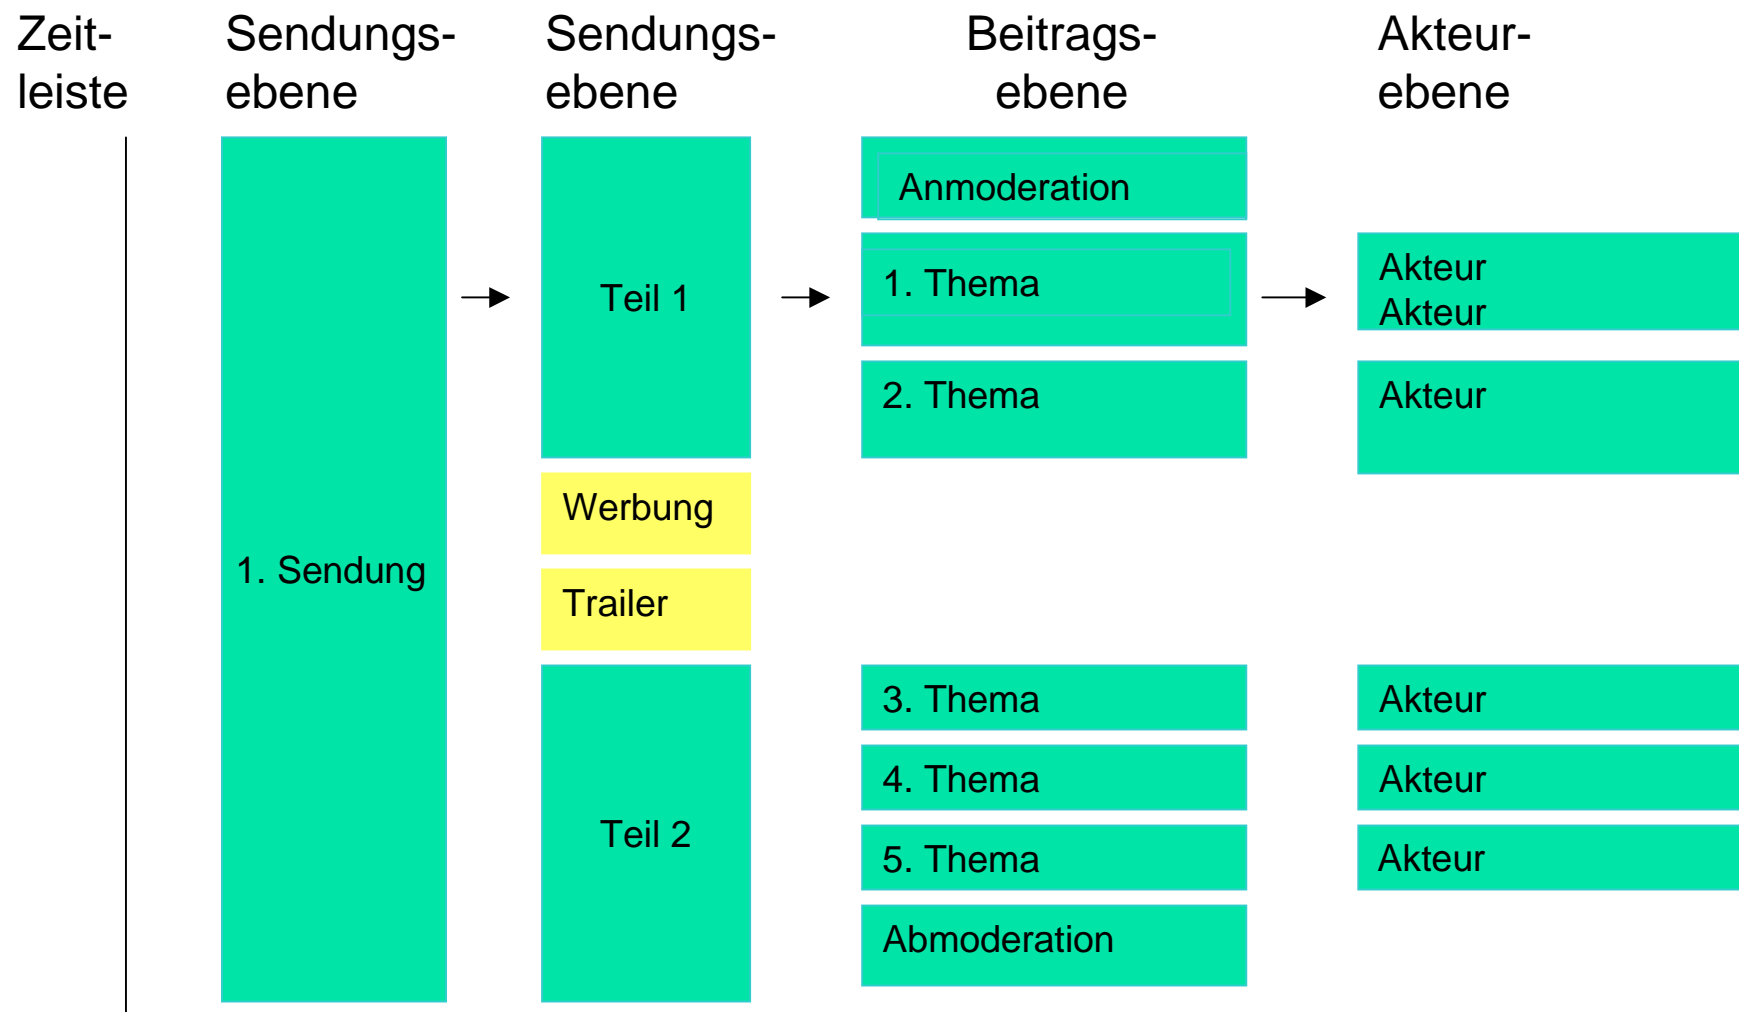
Zeitleiste

Sendungsebene

1. Sendung

Sendungsebene

Teil 1

Werbung

Trailer

Teil 2

Beitragsebene

Anmoderation

1. Thema

2. Thema

3. Thema

4. Thema

5. Thema

Abmoderation

Akteurebene

Akteur
Akteur

Akteur

Akteur

Akteur

Akteur